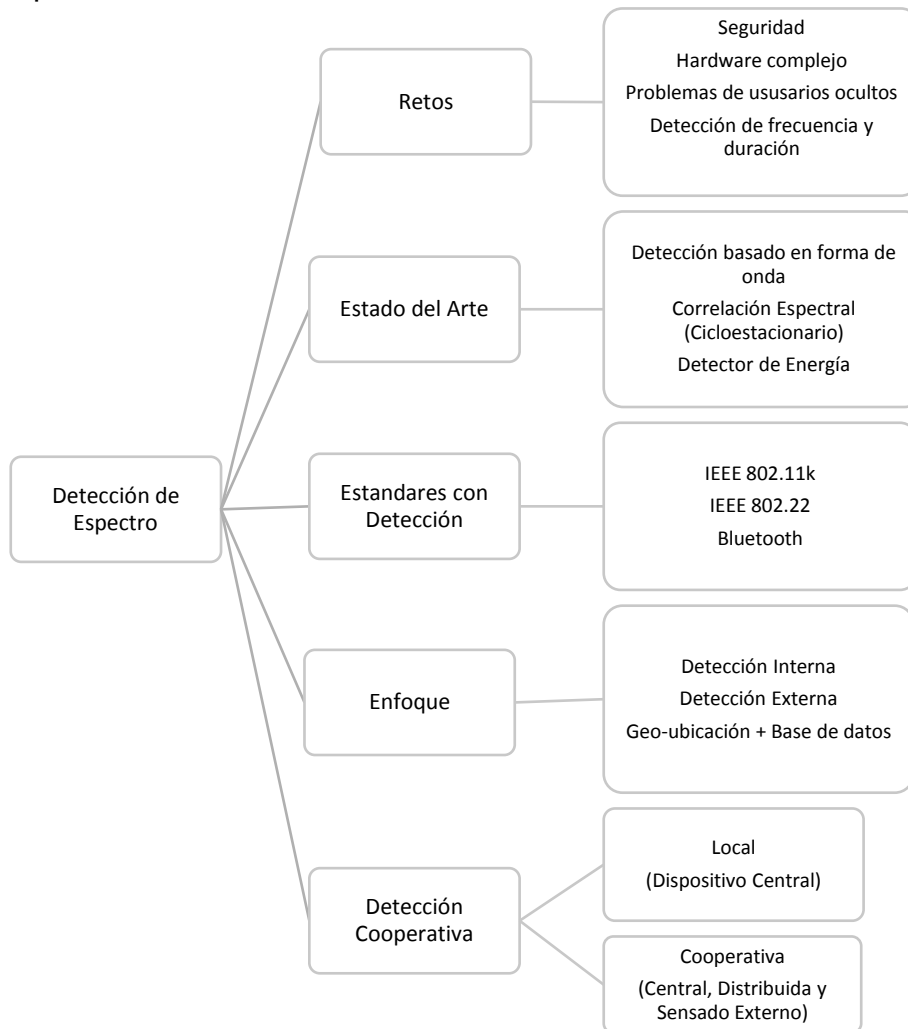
Detección de Espectro

Retos

Seguridad
Hardware complejo
Problemas de ususarios ocultos
Detección de frecuencia y duración

Estado del Arte

Detección basado en forma de onda
Correlación Espectral (Cicloestacionario)
Detector de Energía

Estandares con Detección

IEEE 802.11k
IEEE 802.22
Bluetooth

Enfoque

Detección Interna
Detección Externa
Geo-ubicación + Base de datos

Detección Cooperativa

Local
(Dispositivo Central)

Cooperativa
(Central, Distribuida y Sensado Externo)